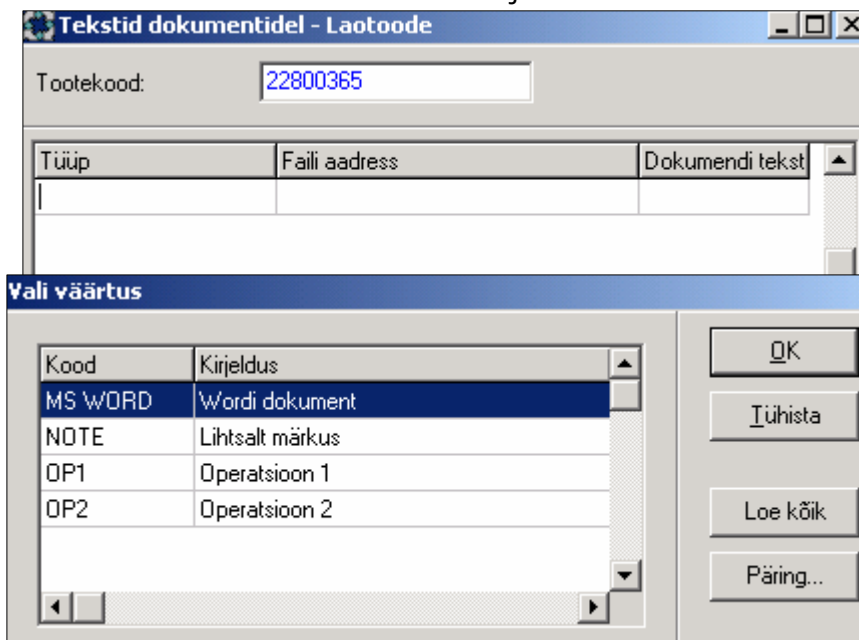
Tekstid dokumentidel - Laotoode

Tootekood: 22800365

| Tüüp | Faili aadress | Dokumendi tekst |
|---|---|---|
| | | |

Vali väärtus

| Kood | Kirjeldus |
|---|---|
| MS WORD | Wordi dokument |
| NOTE | Lihtsalt märkus |
| OP1 | Operatsioon 1 |
| OP2 | Operatsioon 2 |

OK

Tühista

Loe kõik

Päring...